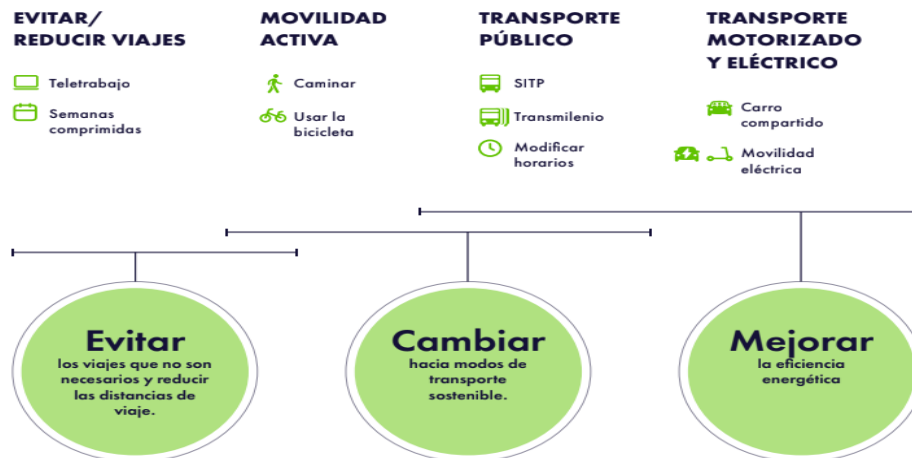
EVITAR/ REDUCIR VIAJES

Teletrabajo

Semanas comprimidas

MOVILIDAD ACTIVA

Caminar

Usar la bicicleta

TRANSPORTE PÚBLICO

SITP

Transmilenio

Modificar horarios

TRANSPORTE MOTORIZADO Y ELÉCTRICO

Carro compartido

Movilidad eléctrica

Evitar
los viajes que no son necesarios y reducir las distancias de viaje.

Cambiar
hacia modos de transporte sostenible.

Mejorar
la eficiencia energética